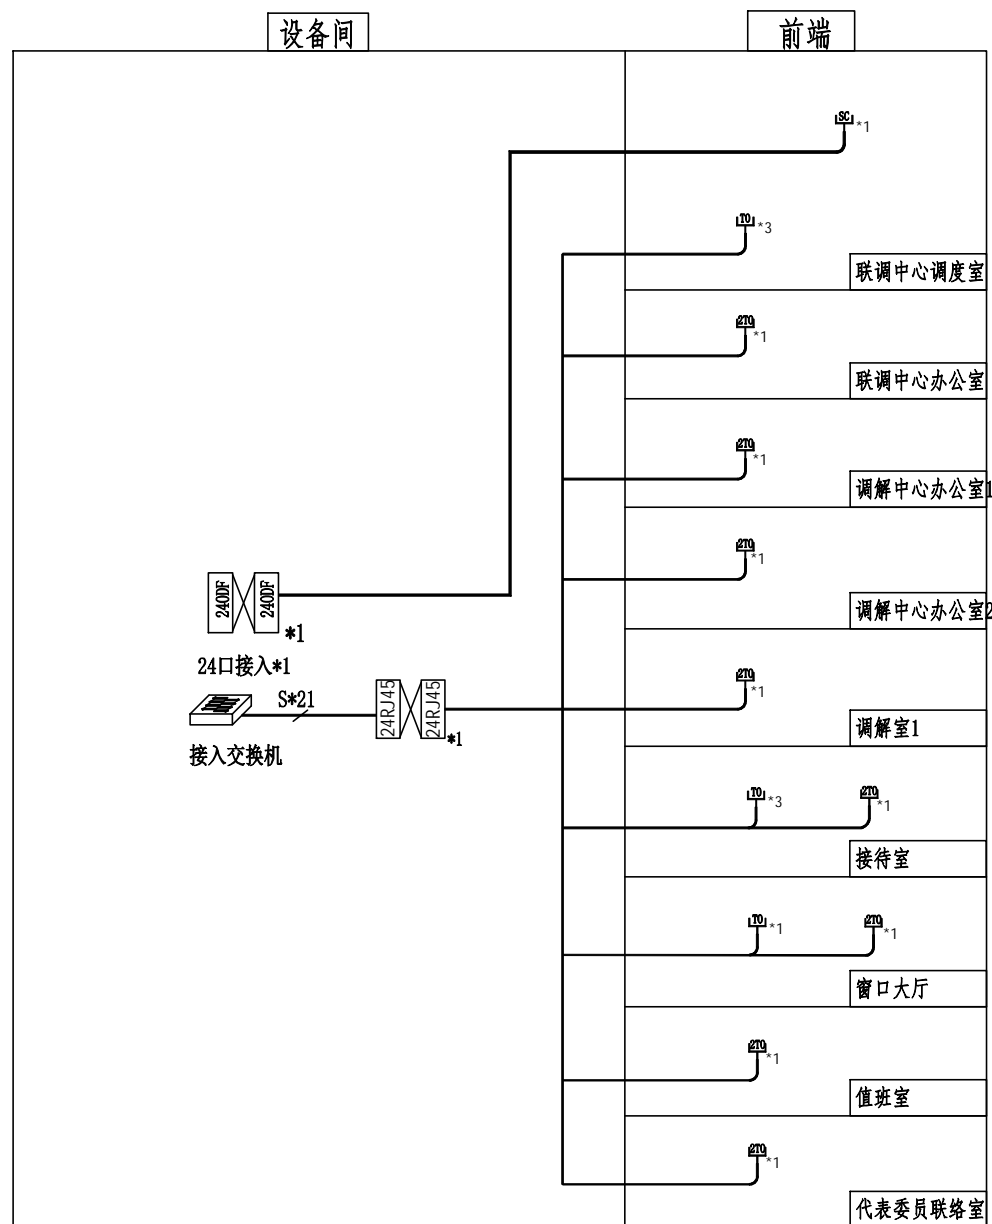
设备间

前端

SC *1

TO *3

联调中心调度室

2TO *1

联调中心办公室

2TO *1

调解中心办公室1

2TO *1

调解中心办公室2

24ODF 24ODF *1

24口接入*1

S*21

24RJ45 24RJ45 *1

接入交换机

2TO *1

调解室1

TO *3 2TO *1

接待室

TO *1 2TO *1

窗口大厅

2TO *1

值班室

2TO *1

代表委员联络室